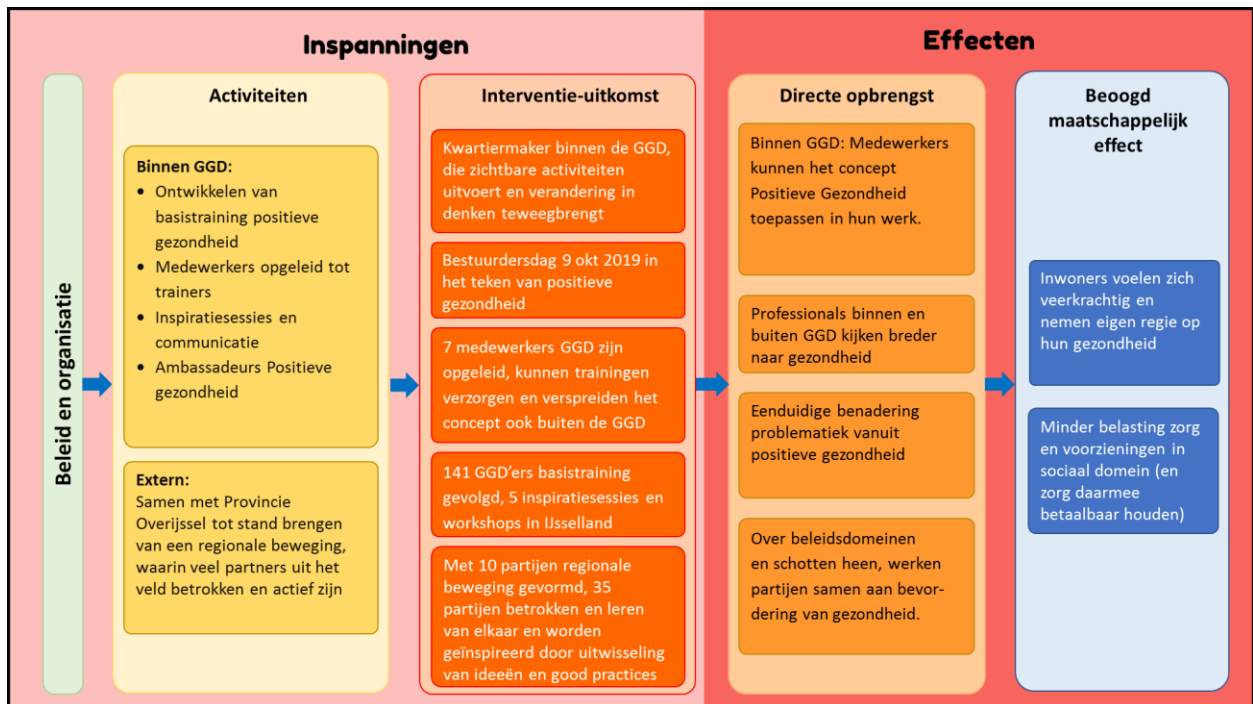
Inspanningen

Effecten

Beleid en organisatie

Activiteiten

Binnen GGD:
- Ontwikkelen van basistraining positieve gezondheid
- Medewerkers opgeleid tot trainers
- Inspiratiesessies en communicatie
- Ambassadeurs Positieve gezondheid

Extern:
Samen met Provincie Overijssel tot stand brengen van een regionale beweging, waarin veel partners uit het veld betrokken en actief zijn

Interventie-uitkomst

Kwartiermaker binnen de GGD, die zichtbare activiteiten uitvoert en verandering in denken teweegbrengt

Bestuurdersdag 9 okt 2019 in het teken van positieve gezondheid

7 medewerkers GGD zijn opgeleid, kunnen trainingen verzorgen en verspreiden het concept ook buiten de GGD

141 GGD'ers basistraining gevolgd, 5 inspiratiesessies en workshops in IJsselland

Met 10 partijen regionale beweging gevormd, 35 partijen betrokken en leren van elkaar en worden geïnspireerd door uitwisseling van ideeën en good practices

Directe opbrengst

Binnen GGD: Medewerkers kunnen het concept Positieve Gezondheid toepassen in hun werk.

Professionals binnen en buiten GGD kijken breder naar gezondheid

Eenduidige benadering problematiek vanuit positieve gezondheid

Over beleidsdomeinen en schotten heen, werken partijen samen aan bevordering van gezondheid.

Beoogd maatschappelijk effect

Inwoners voelen zich veerkrachtig en nemen eigen regie op hun gezondheid

Minder belasting zorg en voorzieningen in sociaal domein (en zorg daarmee betaalbaar houden)